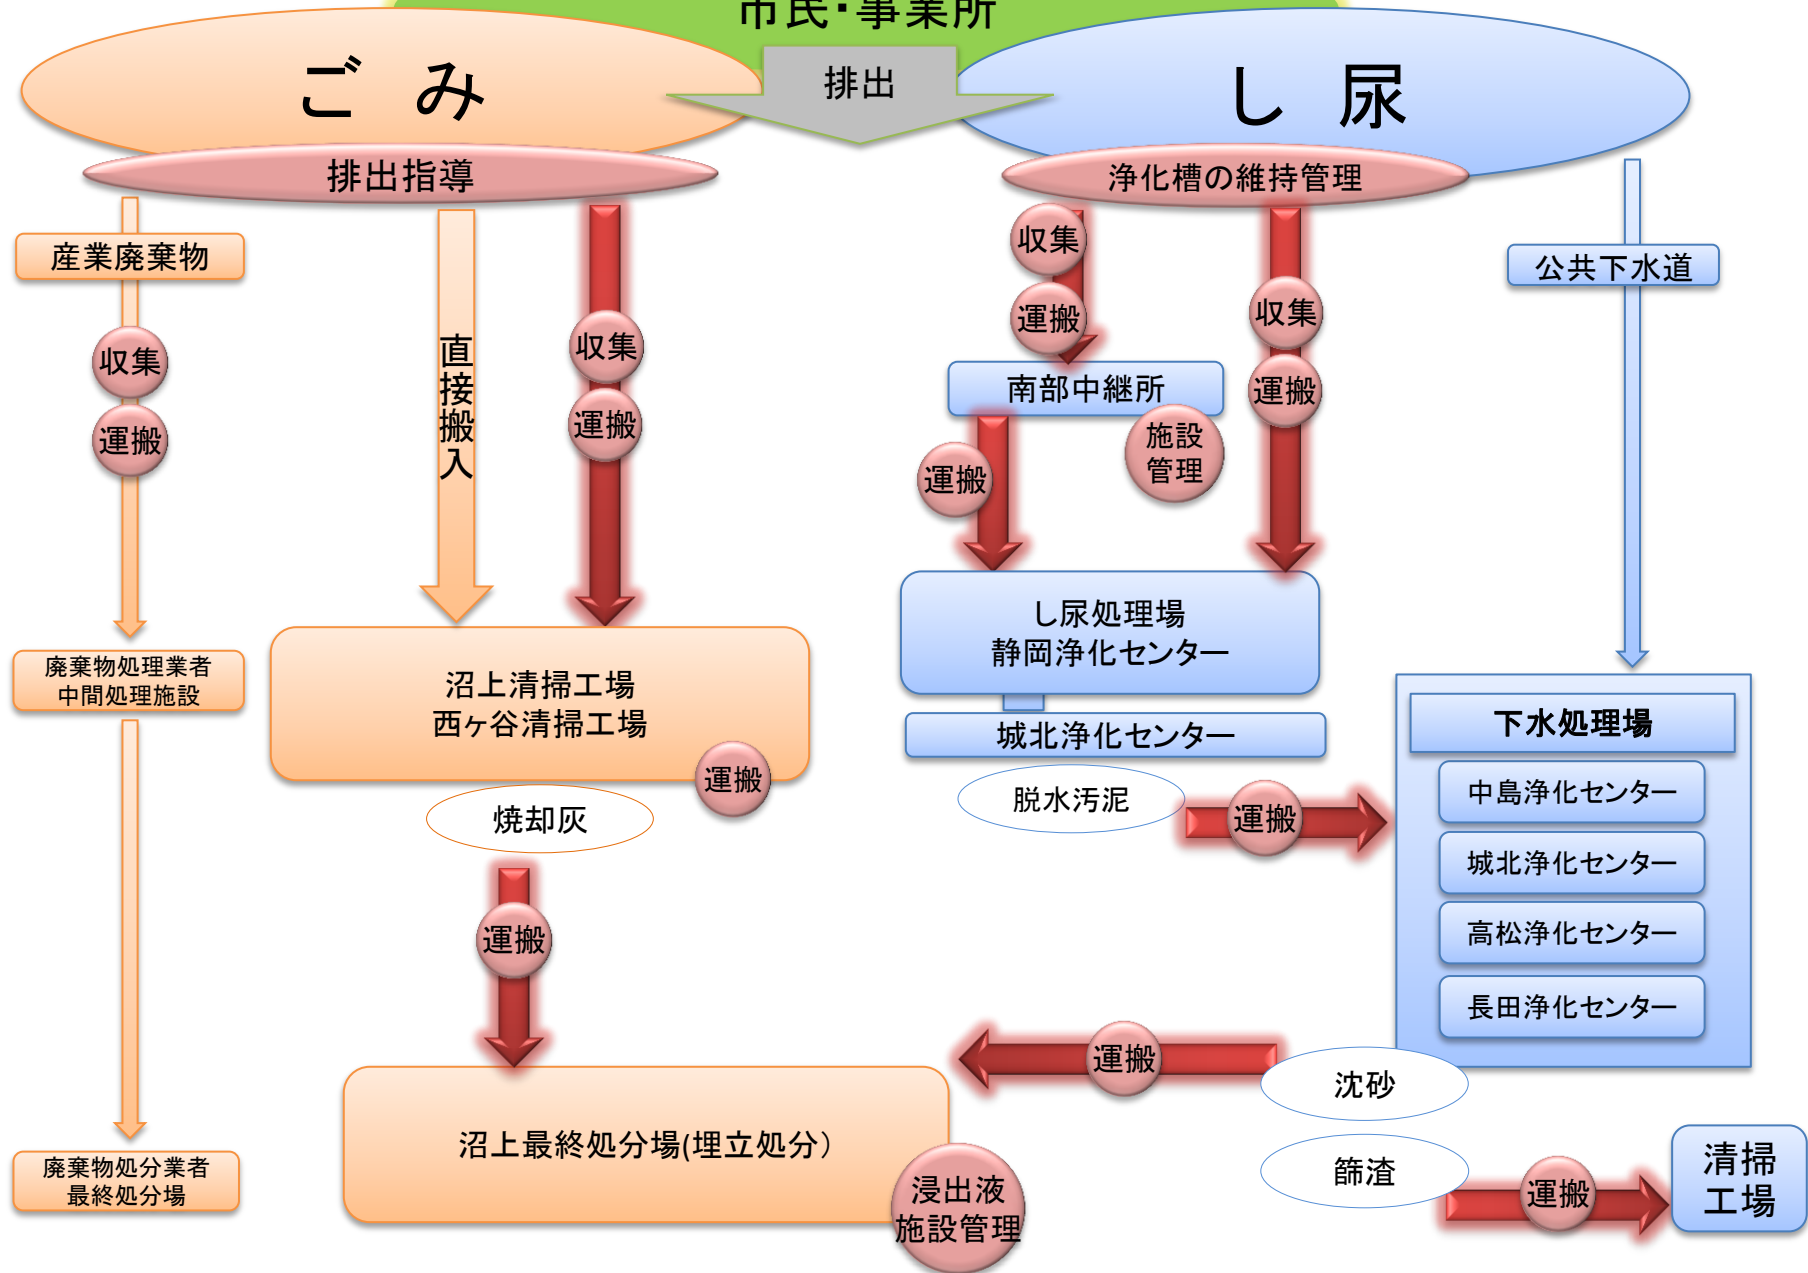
市民・事業所

ご　み

排出

し　尿

排出指導

浄化槽の維持管理

産業廃棄物

収集

運搬

直接搬入

収集

運搬

収集

運搬

南部中継所

施設管理

運搬

収集

運搬

公共下水道

廃棄物処理業者
中間処理施設

沼上清掃工場
西ヶ谷清掃工場

運搬

焼却灰

運搬

し尿処理場
静岡浄化センター

城北浄化センター

脱水汚泥

運搬

下水処理場

中島浄化センター

城北浄化センター

高松浄化センター

長田浄化センター

運搬

沈砂

篩渣

運搬

清掃工場

廃棄物処分業者
最終処分場

沼上最終処分場(埋立処分)

浸出液
施設管理